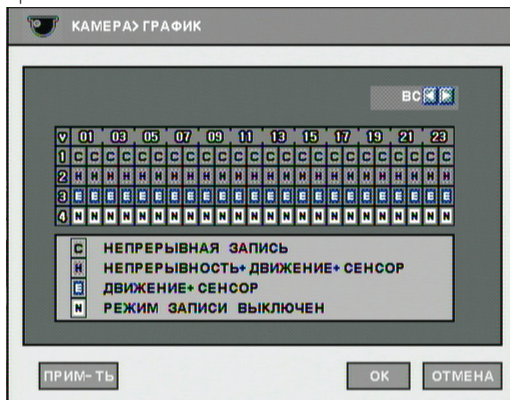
КАМЕРА> ГРАФИК

ВС

| V | 01 | | 03 | | 05 | | 07 | | 09 | | 11 | | 13 | | 15 | | 17 | | 19 | | 21 | | 23 | |
|---|---|---|---|---|---|---|---|---|---|---|---|---|---|---|---|---|---|---|---|---|---|---|---|---|
| 1 | C | C | C | C | C | C | C | C | C | C | C | C | C | C | C | C | C | C | C | C | C | C | C | C |
| 2 | H | H | H | H | H | H | H | H | H | H | H | H | H | H | H | H | H | H | H | H | H | H | H | H |
| 3 | E | E | E | E | E | E | E | E | E | E | E | E | E | E | E | E | E | E | E | E | E | E | E | E |
| 4 | N | N | N | N | N | N | N | N | N | N | N | N | N | N | N | N | N | N | N | N | N | N | N | N |

C НЕПРЕРЫВНАЯ ЗАПИСЬ
H НЕПРЕРЫВНОСТЬ+ ДВИЖЕНИЕ+ СЕНСОР
E ДВИЖЕНИЕ+ СЕНСОР
N РЕЖИМ ЗАПИСИ ВЫКЛЮЧЕН

ПРИМ- ТЬ
OK
ОТМЕНА